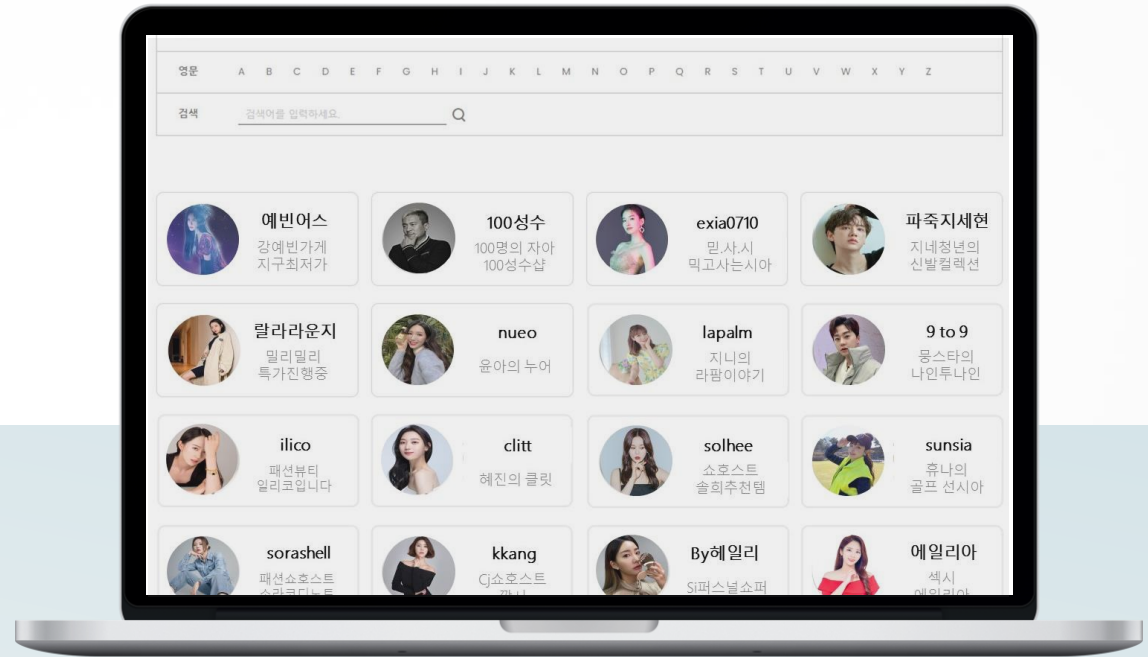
영문 A B C D E F G H I J K L M N O P Q R S T U V W X Y Z

검색 검색어를 입력하세요.

예빈어스
강예빈가게
지구최저가

100성수
100명의 자아
100성수샵

exia0710
믿.사.시
믹고사는시아

파죽지세현
지네청년의
신발컬렉션

랄라라운지
밀리밀리
특가진행중

nueo
윤아의 누어

lapalm
지니의
라팜이야기

9 to 9
뭉스타의
나인투나인

ilico
패션뷰티
일리코입니다

clitt
혜진의 클릿

solhee
쇼호스트
솔희추천템

sunsia
휴나의
골프 선시아

sorashell
패션쇼호스트
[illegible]

kkang
Cj쇼호스트
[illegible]

By헤일리
Si퍼스널쇼퍼

에일리아
섹시
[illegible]